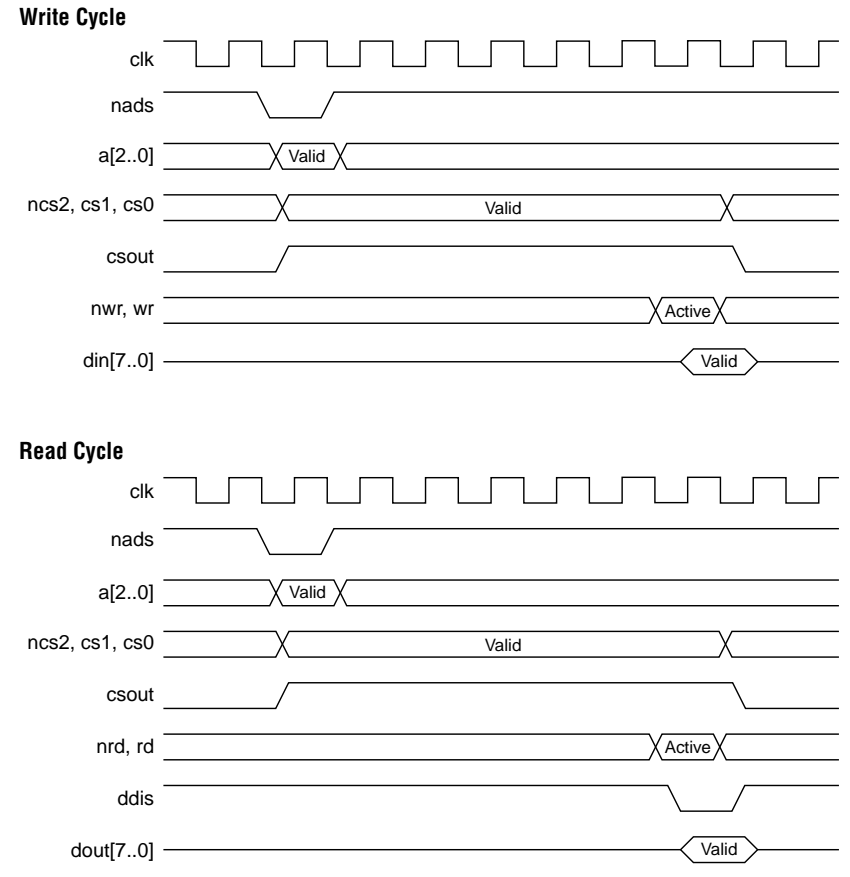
Write Cycle

clk

nads

a[2..0]

Valid

ncs2, cs1, cs0

Valid

csout

nwr, wr

Active

din[7..0]

Valid

Read Cycle

clk

nads

a[2..0]

Valid

ncs2, cs1, cs0

Valid

csout

nrd, rd

Active

ddis

dout[7..0]

Valid